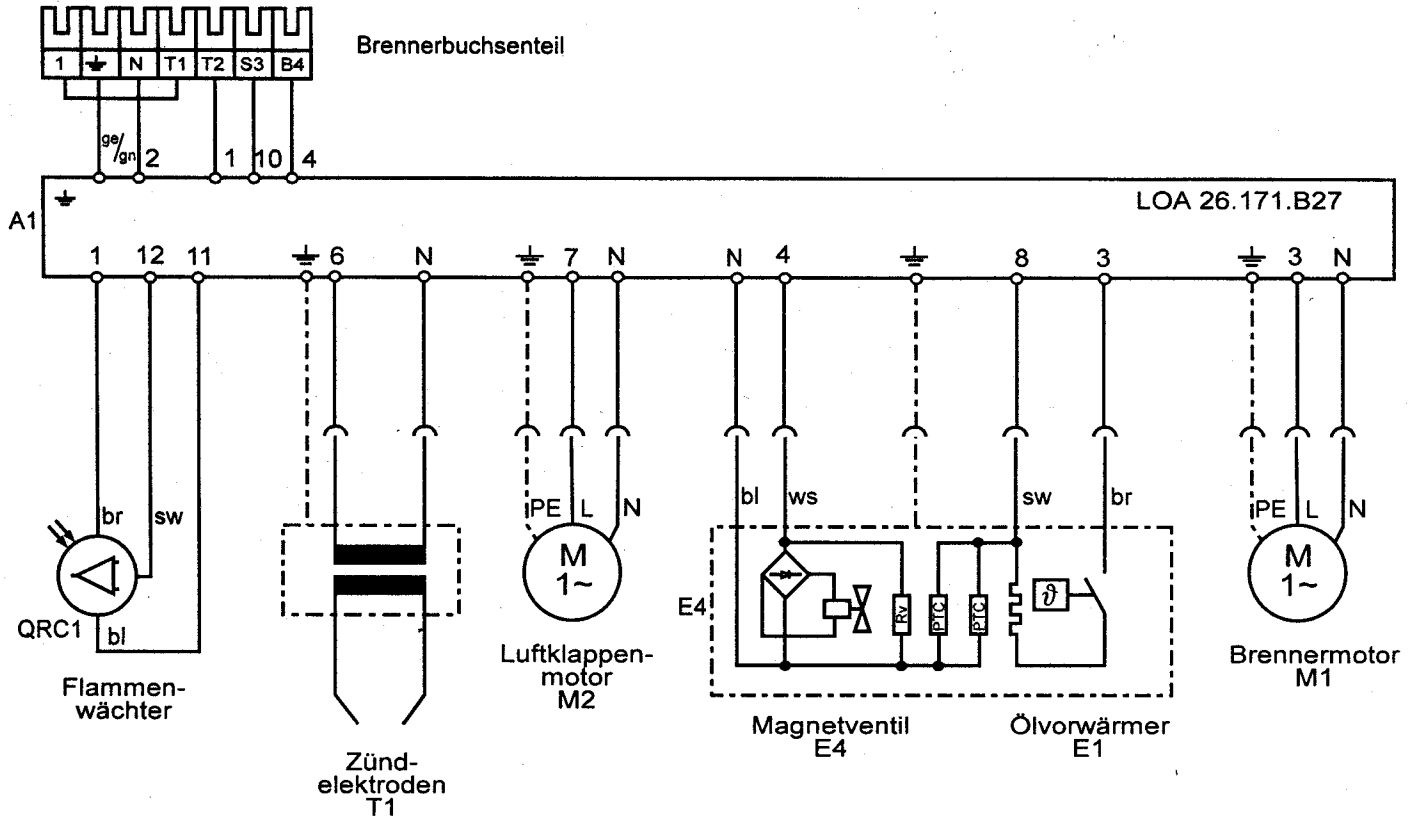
1 ⏚ N T1 T2 S3 B4

Brennerbuchsenteil

ge/gn 2 1 10 4

A1 ⏚

LOA 26.171.B27

1 12 11 ⏚ 6 N ⏚ 7 N N 4 ⏚ 8 3 ⏚ 3 N

br sw bl

QRC1

Flammenwächter

Zündelektroden T1

PE L N

M 1~

Luftklappenmotor M2

bl ws sw br

E4

Rv PTC PTC $\vartheta$

Magnetventil E4

Ölvorwärmer E1

PE L N

M 1~

Brennermotor M1